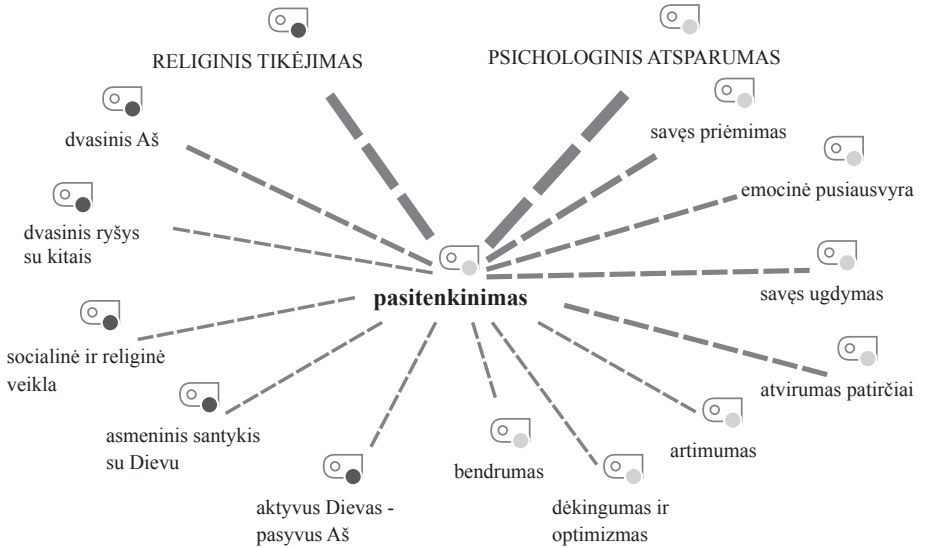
RELIGINIS TIKĖJIMAS

PSICHOLOGINIS ATSPARUMAS

dvasinis Aš

savęs priėmimas

emocinė pusiausvyra

dvasinis ryšys su kitais

savęs ugdymas

pasitenkinimas

socialinė ir religinė veikla

atvirumas patirčiai

asmeninis santykis su Dievu

artimumas

bendrumas

aktyvus Dievas - pasyvus Aš

dėkingumas ir optimizmas